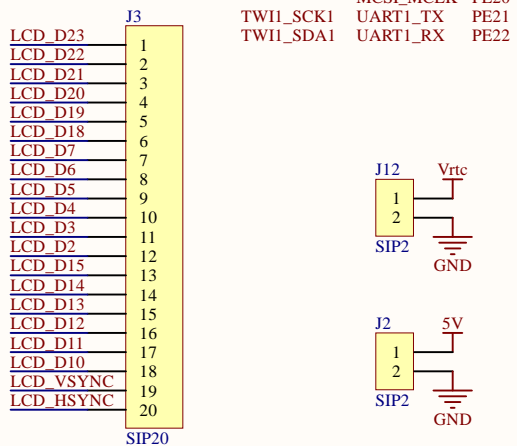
MCSI_MCLK PE20
TWI1_SCK1 UART1_TX PE21
TWI1_SDA1 UART1_RX PE22

J3
LCD_D23 1
LCD_D22 2
LCD_D21 3
LCD_D20 4
LCD_D19 5
LCD_D18 6
LCD_D7 7
LCD_D6 8
LCD_D5 9
LCD_D4 10
LCD_D3 11
LCD_D2 12
LCD_D15 13
LCD_D14 14
LCD_D13 15
LCD_D12 16
LCD_D11 17
LCD_D10 18
LCD_VSYNC 19
LCD_HSYNC 20
SIP20

J12
Vrtc
1
2
SIP2
GND

J2
5V
1
2
SIP2
GND